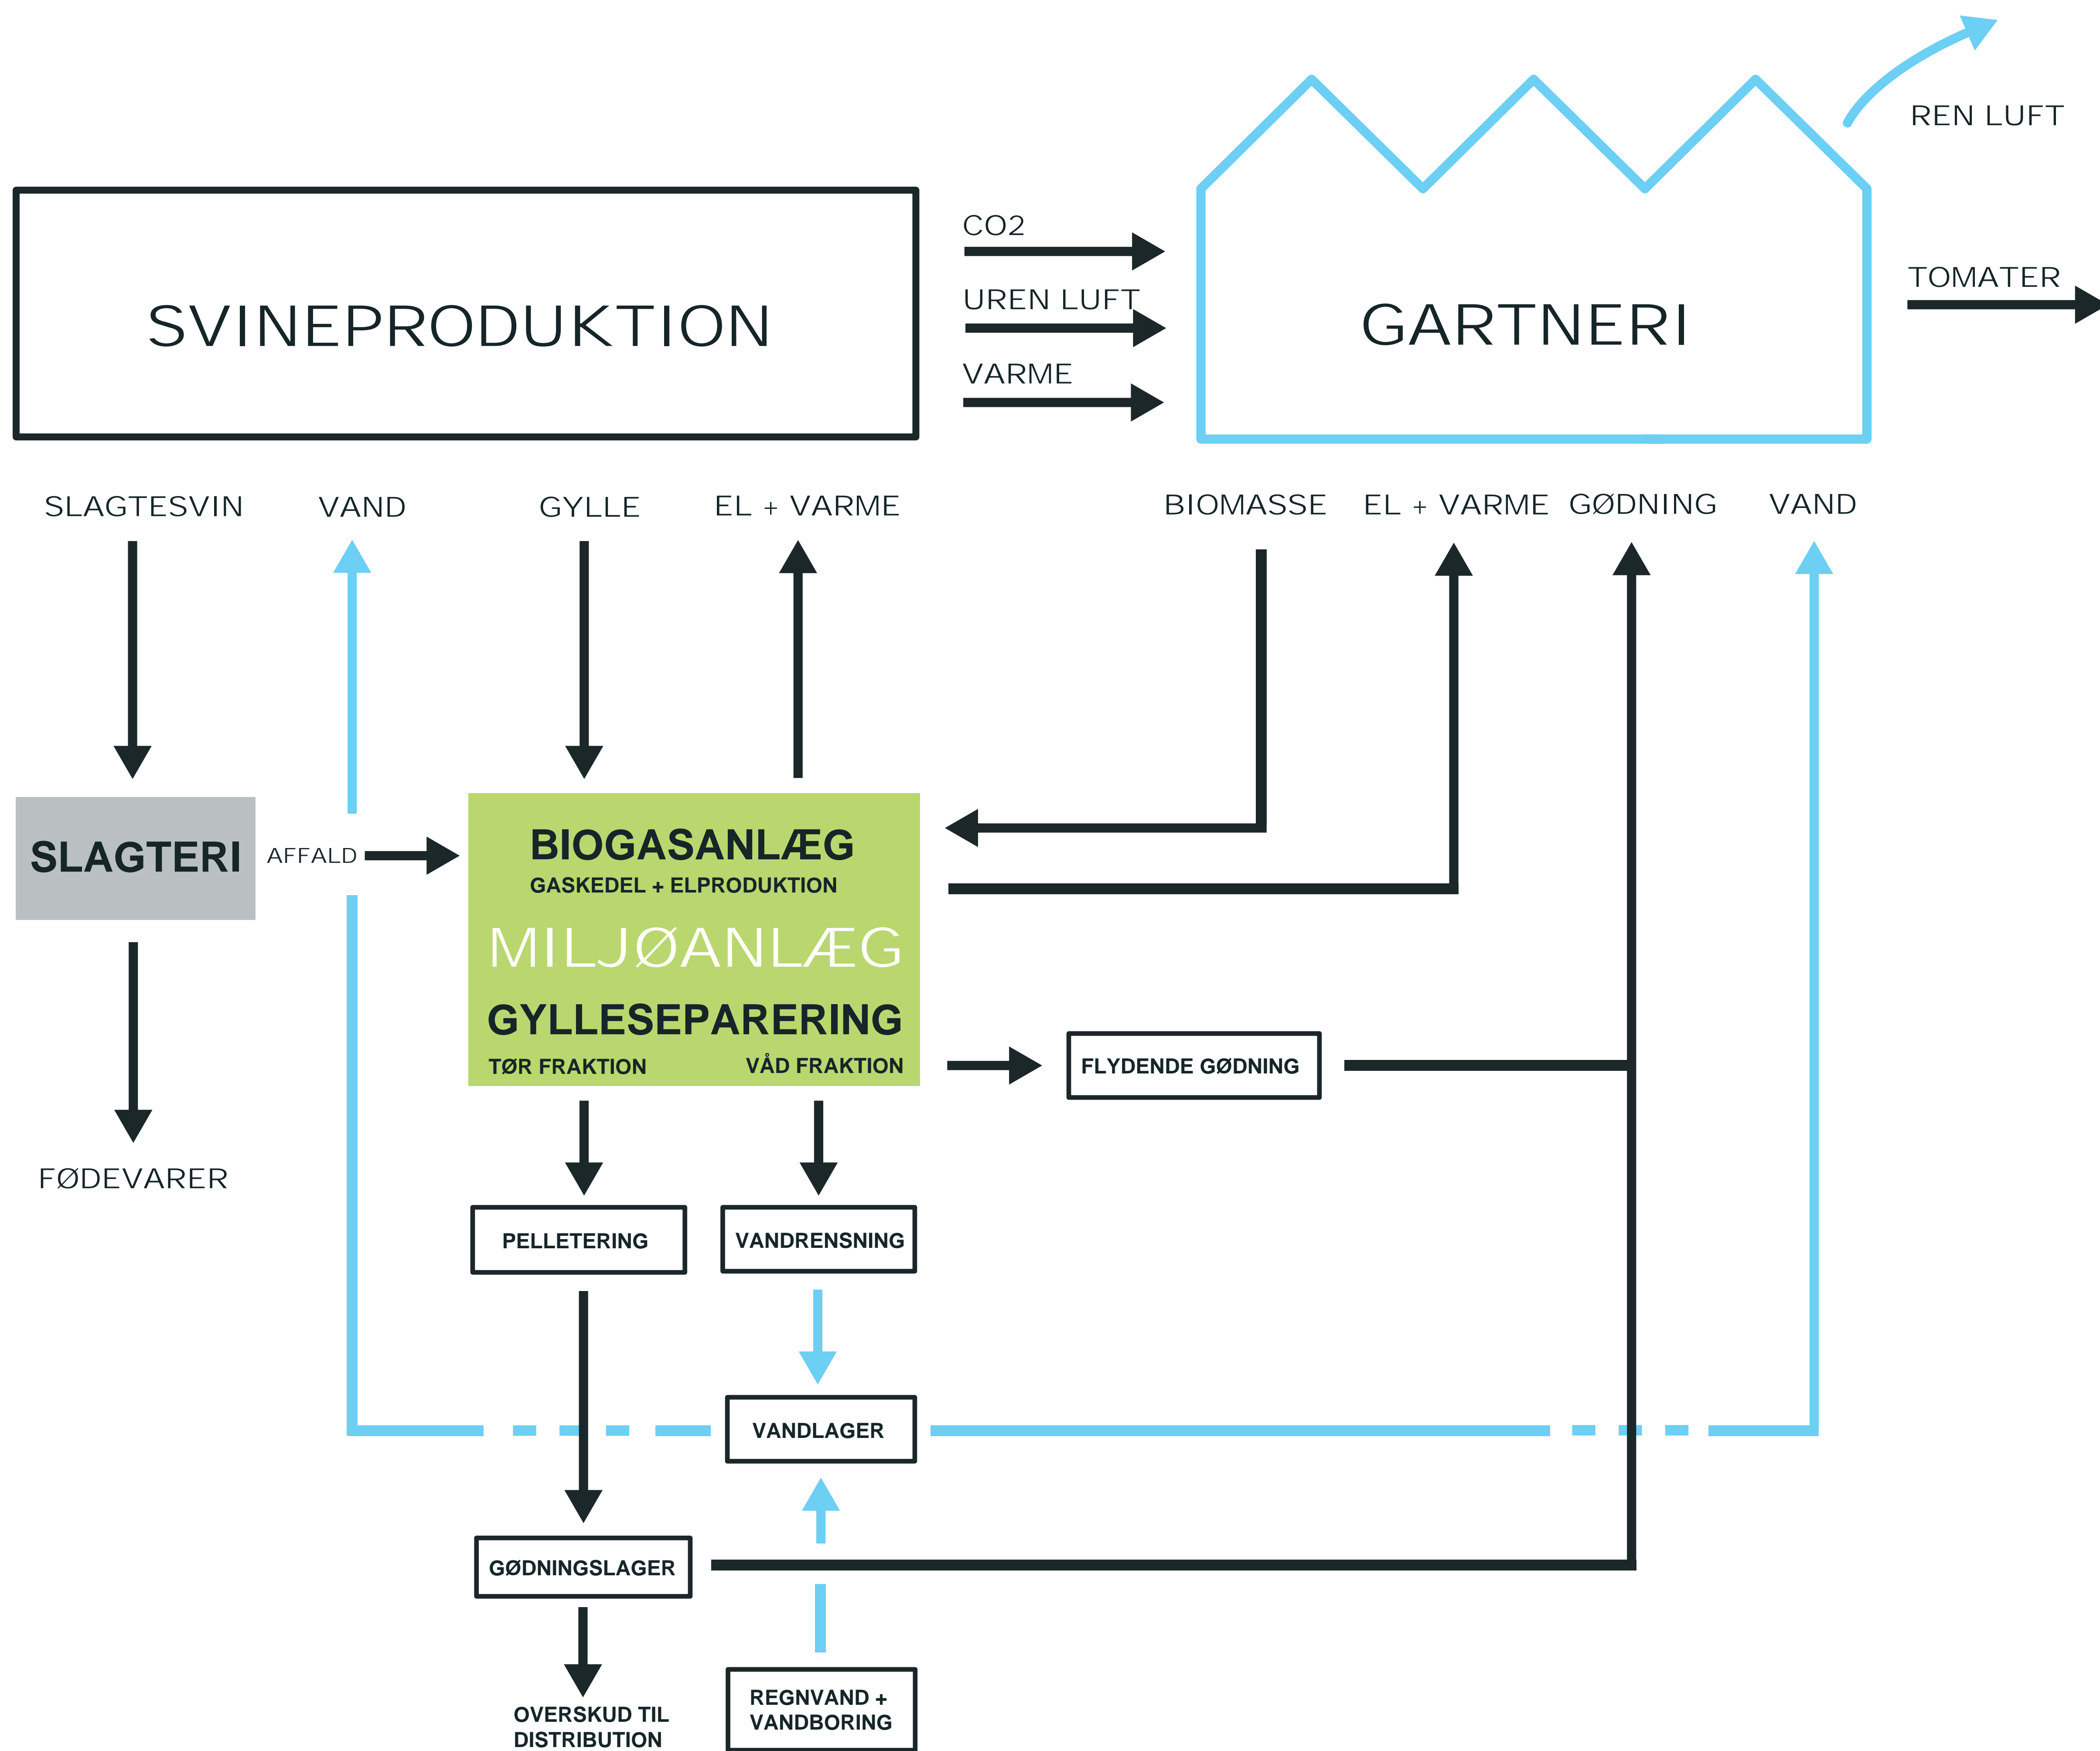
REN LUFT

SVINEPRODUKTION

CO2

UREN LUFT

VARME

GARTNERI

TOMATER

SLAGTESVIN

VAND

GYLLE

EL + VARME

BIOMASSE

EL + VARME

GØDNING

VAND

SLAGTERI

AFFALD

BIOGASANLÆG
GASKEDEL + ELPRODUKTION

MILJØANLÆG

GYLLESEPARERING
TØR FRAKTION
VÅD FRAKTION

FLYDENDE GØDNING

FØDEVARER

PELLETERING

VANDRENSNING

VANDLAGER

GØDNINGSLAGER

OVERSKUD TIL DISTRIBUTION

REGNVAND + VANDBORING